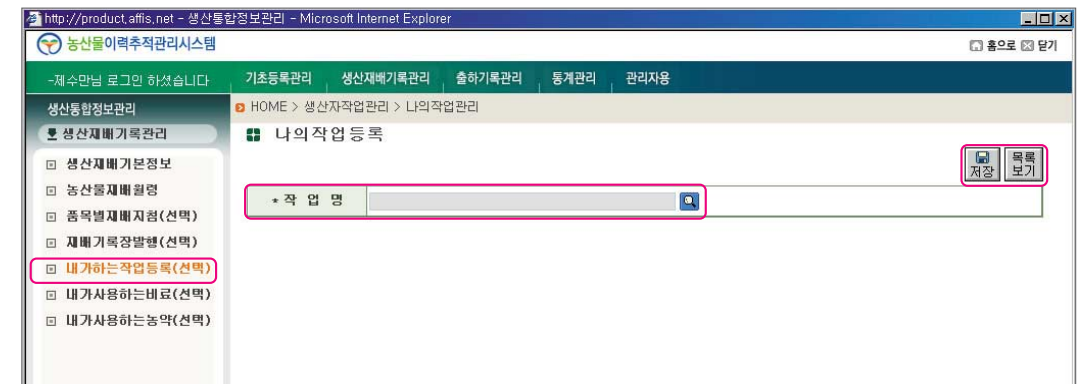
http://product.affis.net - 생산통합정보관리 - Microsoft Internet Explorer

농산물이력추적관리시스템

홈으로 닫기

-제수만님 로그인 하셨습니다

기초등록관리 생산재배기록관리 출하기록관리 통계관리 관리자용

생산통합정보관리

생산재배기록관리

생산재배기본정보

농산물재배월령

품목별재배지침(선택)

재배기록장발행(선택)

내가하는작업등록(선택)

내가사용하는비료(선택)

내가사용하는농약(선택)

HOME > 생산자작업관리 > 나의작업관리

나의작업등록

저장

목록 보기

*작 업 명